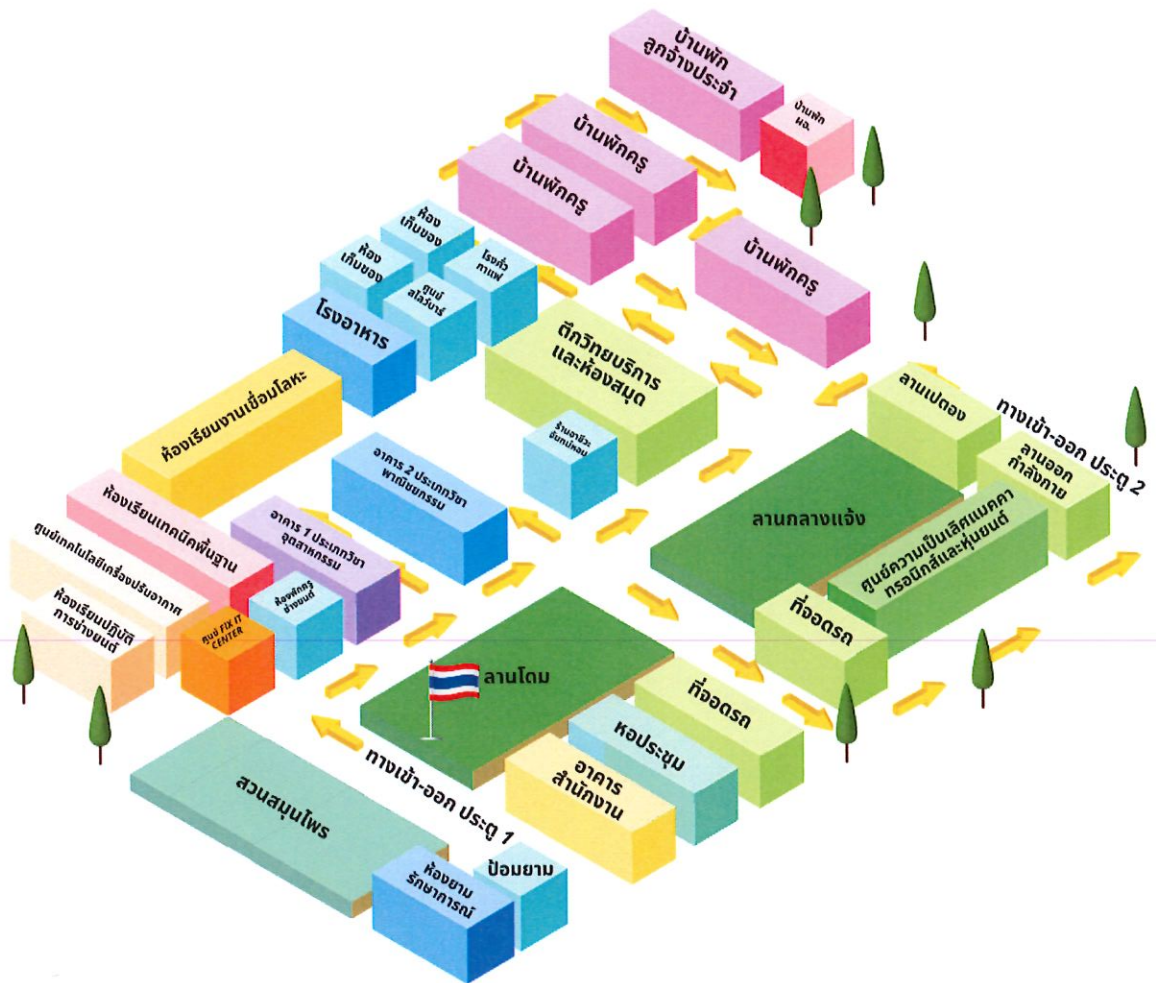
บ้านพัก ลูกจ้างประจำ

บ้านพัก ผอ.

บ้านพักครู

บ้านพักครู

บ้านพักครู

ห้อง เก็บของ

ห้อง เก็บของ

โรงคั่ว กาแฟ

ศูนย์ สไลว์บาร์

โรงอาหาร

ตึกวิทยบริการ และห้องสมุด

ห้องเรียนงานเชื่อมโลหะ

ลานเปตอง

ทางเข้า-ออก ประตู 2

ลานออก กำลังกาย

ร้านอาหาร อินทนิลหอม

อาคาร 2 ประเภทวิชา พาณิชยกรรม

ลานกลางแจ้ง

ห้องเรียนเทคนิคพื้นฐาน

อาคาร 1 ประเภทวิชา อุตสาหกรรม

ศูนย์ความเป็นเลิศแมคคา ทรอนิกส์และหุ่นยนต์

ศูนย์เทคโนโลยีเครื่องปรับอากาศ

ห้องเรียนปฏิบัติ การช่างยนต์

ห้องพักครู ช่างยนต์

ศูนย์ FIX IT CENTER

ที่จอดรถ

ลานโดม

ที่จอดรถ

หอประชุม

ทางเข้า-ออก ประตู 1

อาคาร สำนักงาน

สวนสมุนไพร

ห้องยาม รักษาการณ์

ป้อมยาม